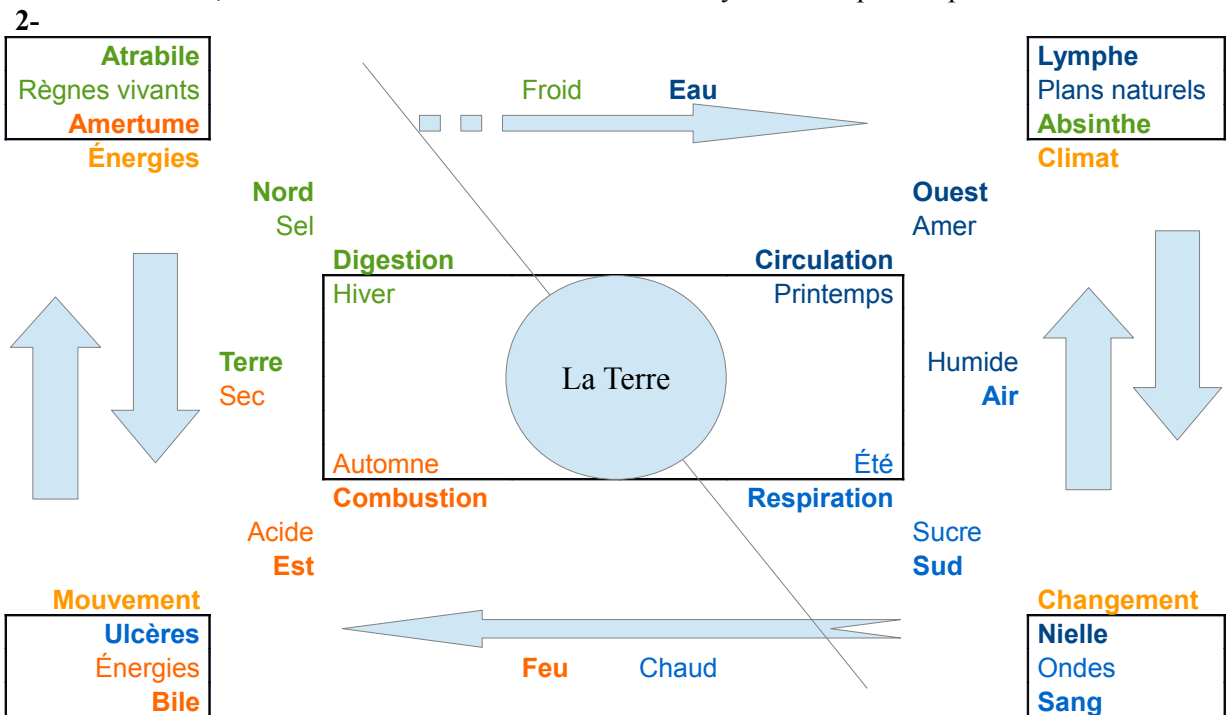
2-

Atrabile
Règnes vivants
Amertume
Énergies

Froid Eau

Lymphe
Plans naturels
Absinthe
Climat

Nord
Sel

Ouest
Amer

Digestion
Hiver

Circulation
Printemps

Terre
Sec

La Terre

Humide
Air

Automne
Combustion

Été
Respiration

Acide
Est

Sucre
Sud

Mouvement
Ulcères
Énergies
Bile

Feu Chaud

Changement
Nielle
Ondes
Sang